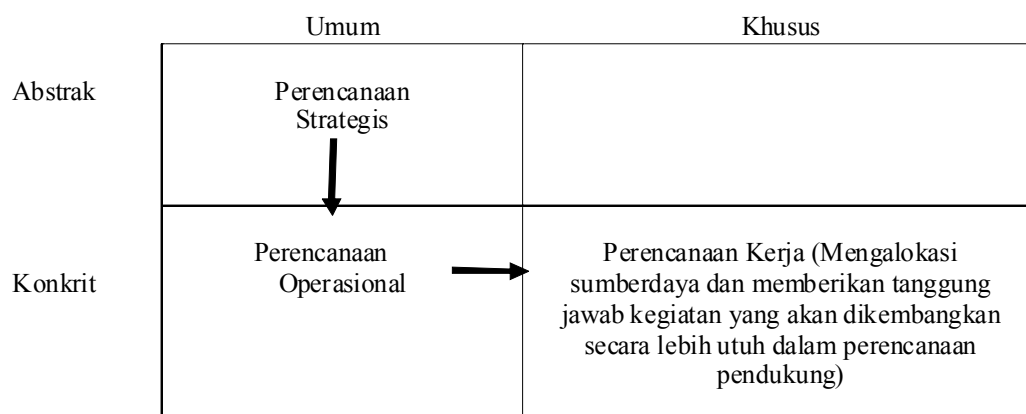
| | Umum | Khusus |
|---|---|---|
| Abstrak | Perencanaan Strategis | |
| Konkrit | Perencanaan Operasional | Perencanaan Kerja (Mengalokasi sumberdaya dan memberikan tanggung jawab kegiatan yang akan dikembangkan secara lebih utuh dalam perencanaan pendukung) |